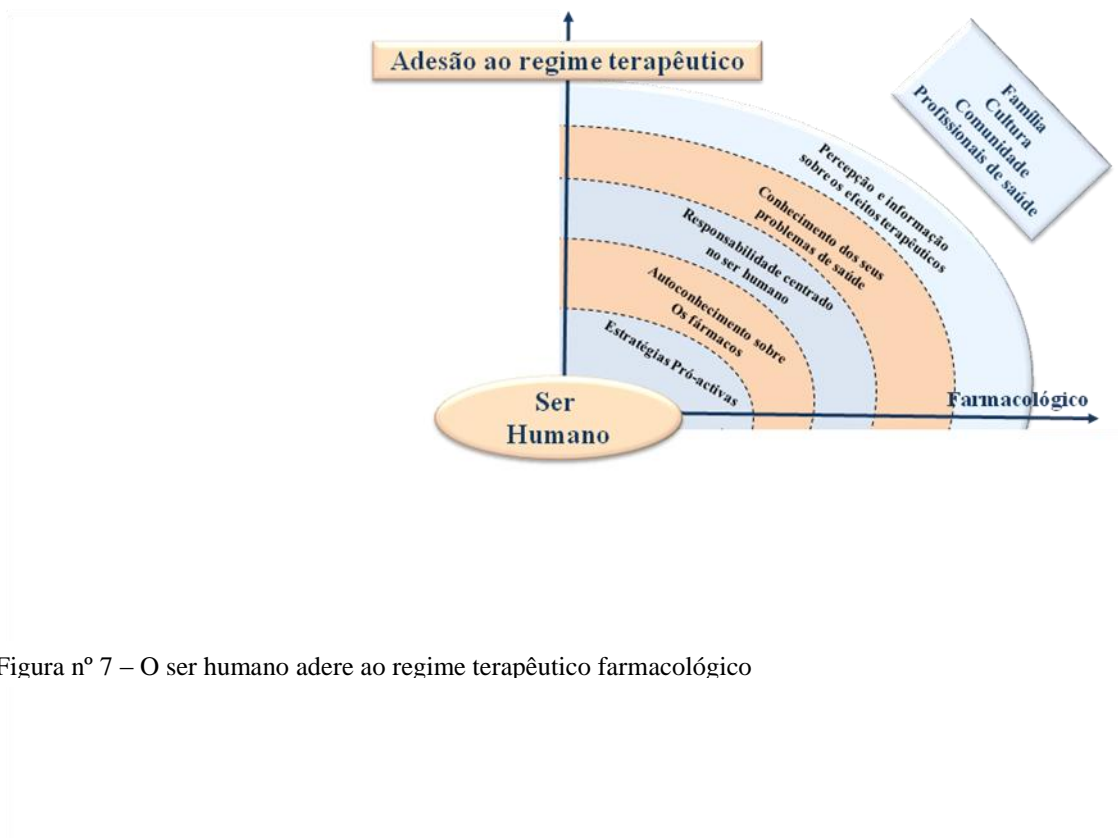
Adesão ao regime terapêutico

Família
Cultura
Comunidade
Profissionais de saúde

Percepção e informação sobre os efeitos terapêuticos

Conhecimento dos seus problemas de saúde

Responsabilidade centrado no ser humano

Autoconhecimento sobre Os fármacos

Estratégias Pró-activas

Ser Humano

Farmacológico

Figura nº 7 – O ser humano adere ao regime terapêutico farmacológico